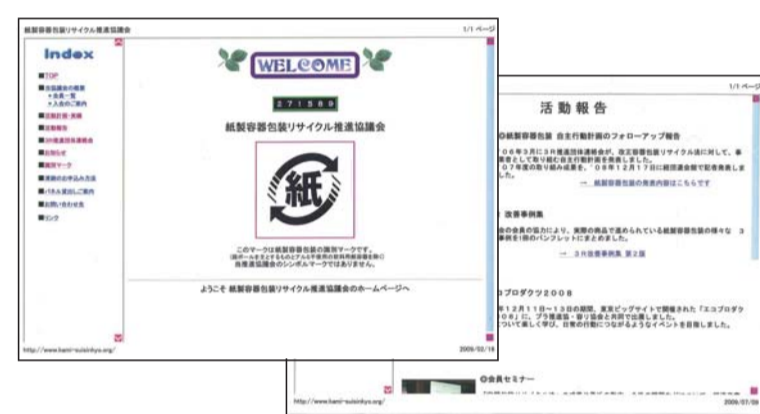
紙製容器包装リサイクル推進協議会

1/1 ページ

index

■TOP
■当協議会の概要
・会員一覧
・入会のご案内
■活動計画・実績
■活動報告
■3R推進団体連絡会
■お知らせ
■識別マーク
■資料の申込み方法
■パネル貸出しご案内
■お問い合わせ先
■リンク

WELCOME

271589

紙製容器包装リサイクル推進協議会

紙

このマークは紙製容器包装の識別マークです。
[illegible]
当推進協議会のシンボルマークではありません。

ようこそ 紙製容器包装リサイクル推進協議会のホームページへ

http://www.kami-suisinkyo.org/

2009/03/16

1/1 ページ

活動報告

◎紙製容器包装 自主行動計画のフォローアップ報告

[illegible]06年3月に3R推進団体連絡会が、改正容器包装リサイクル法に対して、事業者として取り組む自主行動計画を発表しました。
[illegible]07年度の取り組み成果を、08年12月17日に経団連会館で記者発表しました。

→ 紙製容器包装の発表内容はこちらです

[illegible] 改善事例集

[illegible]会の会員の協力により、実際の商品で進められている紙製容器包装の様々な 3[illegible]事例を1冊のパンフレットにまとめました。

→ 3R改善事例集 第2版

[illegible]コプロダクツ2008

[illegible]年12月11日～13日の期間、東京ビッグサイトで開催された「エコプロダクツ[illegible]08」に、プラ推進協・容リ協会と共同で出展しました。
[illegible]ついて楽しく学び、日常の行動につながるようなイベントを目指しました。

◎会員セミナー

http://www.kami-suisinkyo.org/

2009/03/09